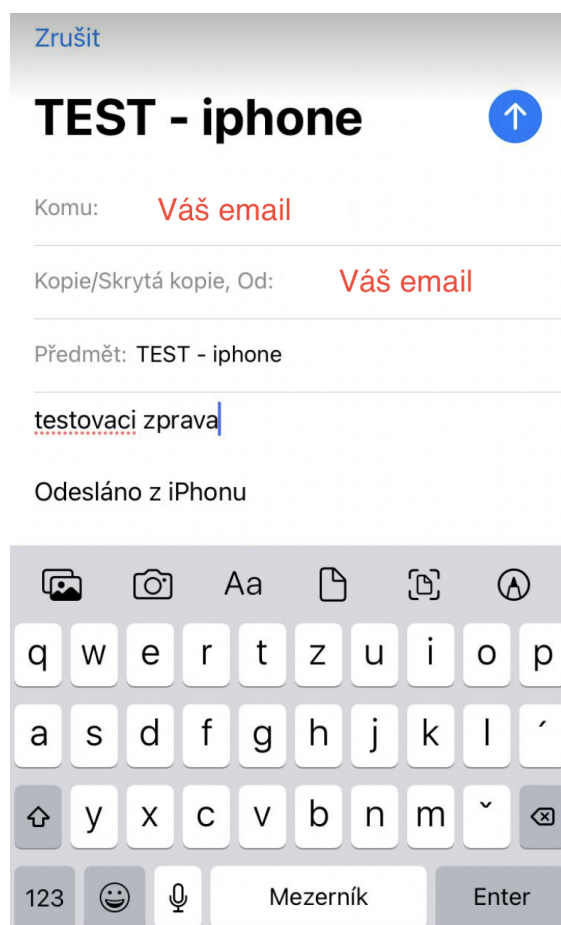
Zrušit

TEST - iphone

Komu: Váš email

Kopie/Skrytá kopie, Od: Váš email

Předmět: TEST - iphone

testovaci zprava

Odesláno z iPhonu

Aa

q w e r t z u i o p

a s d f g h j k l ´

y x c v b n m ˇ

123 Mezerník Enter